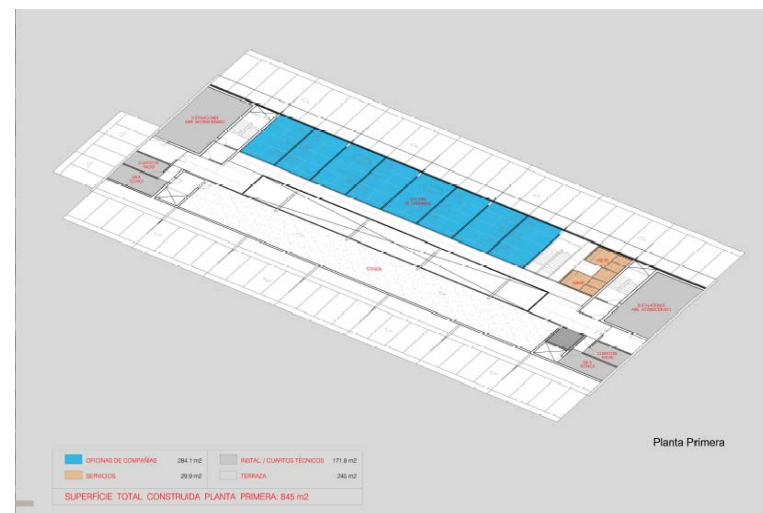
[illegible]

TERRAZA

Planta Primera

| | | | | |
|---|---|---|---|---|
| OFICINAS DE COMPAÑÍAS | 284.1 m2 | | INSTAL. / CUARTOS TÉCNICOS | 171.8 m2 |
| SERVICIOS | 29.9 m2 | | TERRAZA | 246 m2 |

SUPERFICIE TOTAL CONSTRUIDA PLANTA PRIMERA: 845 m2